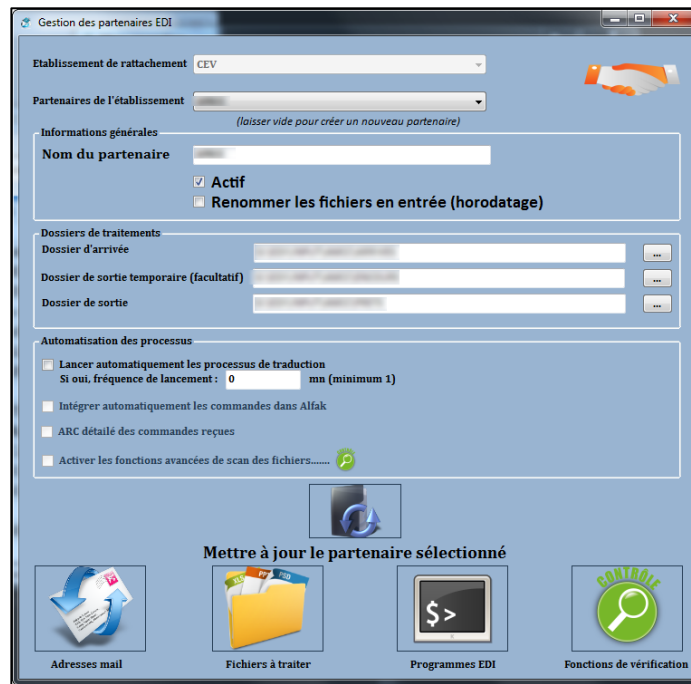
Gestion des partenaires EDI

Etablissement de rattachement CEV

Partenaires de l'établissement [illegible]

(laisser vide pour créer un nouveau partenaire)

Informations générales

Nom du partenaire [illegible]

Actif

Renommer les fichiers en entrée (horodatage)

Dossiers de traitements

Dossier d'arrivée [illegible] ...

Dossier de sortie temporaire (facultatif) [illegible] ...

Dossier de sortie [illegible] ...

Automatisation des processus

Lancer automatiquement les processus de traduction

Si oui, fréquence de lancement : 0 mn (minimum 1)

Intégrer automatiquement les commandes dans Alfak

ARC détaillé des commandes reçues

Activer les fonctions avancées de scan des fichiers.......

Mettre à jour le partenaire sélectionné

Adresses mail

Fichiers à traiter

Programmes EDI

CONTRÔLE

Fonctions de vérification